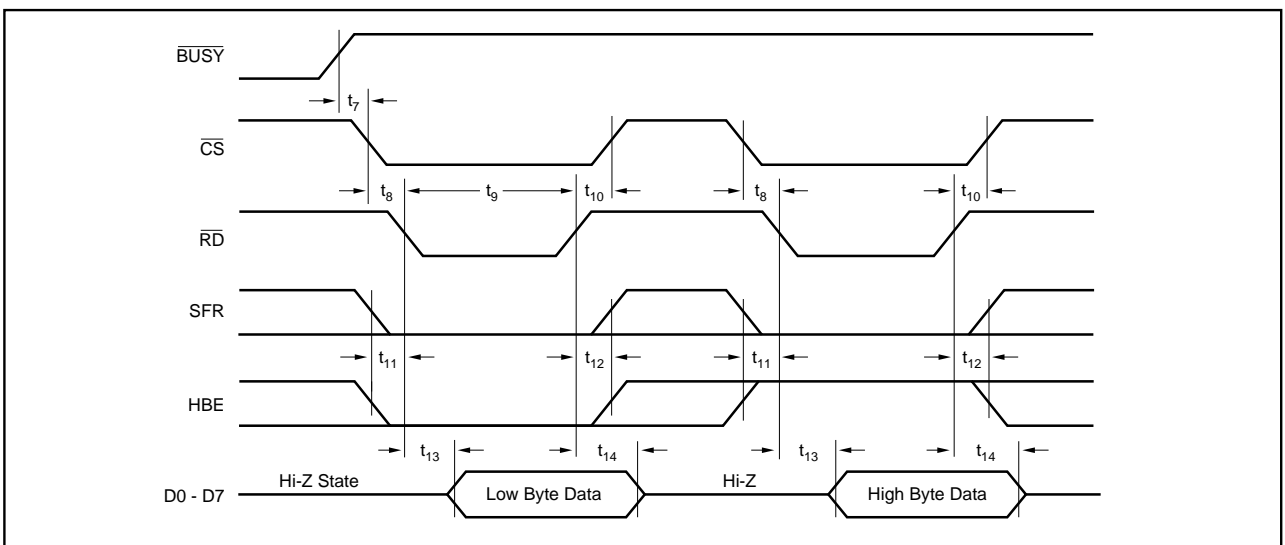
$\overline{BUSY}$

$t_7$

$\overline{CS}$

$t_8$ $t_9$ $t_{10}$ $t_8$ $t_{10}$

$\overline{RD}$

SFR

$t_{11}$ $t_{12}$ $t_{11}$ $t_{12}$

HBE

$t_{13}$ $t_{14}$ $t_{13}$ $t_{14}$

D0 - D7 Hi-Z State Low Byte Data Hi-Z High Byte Data